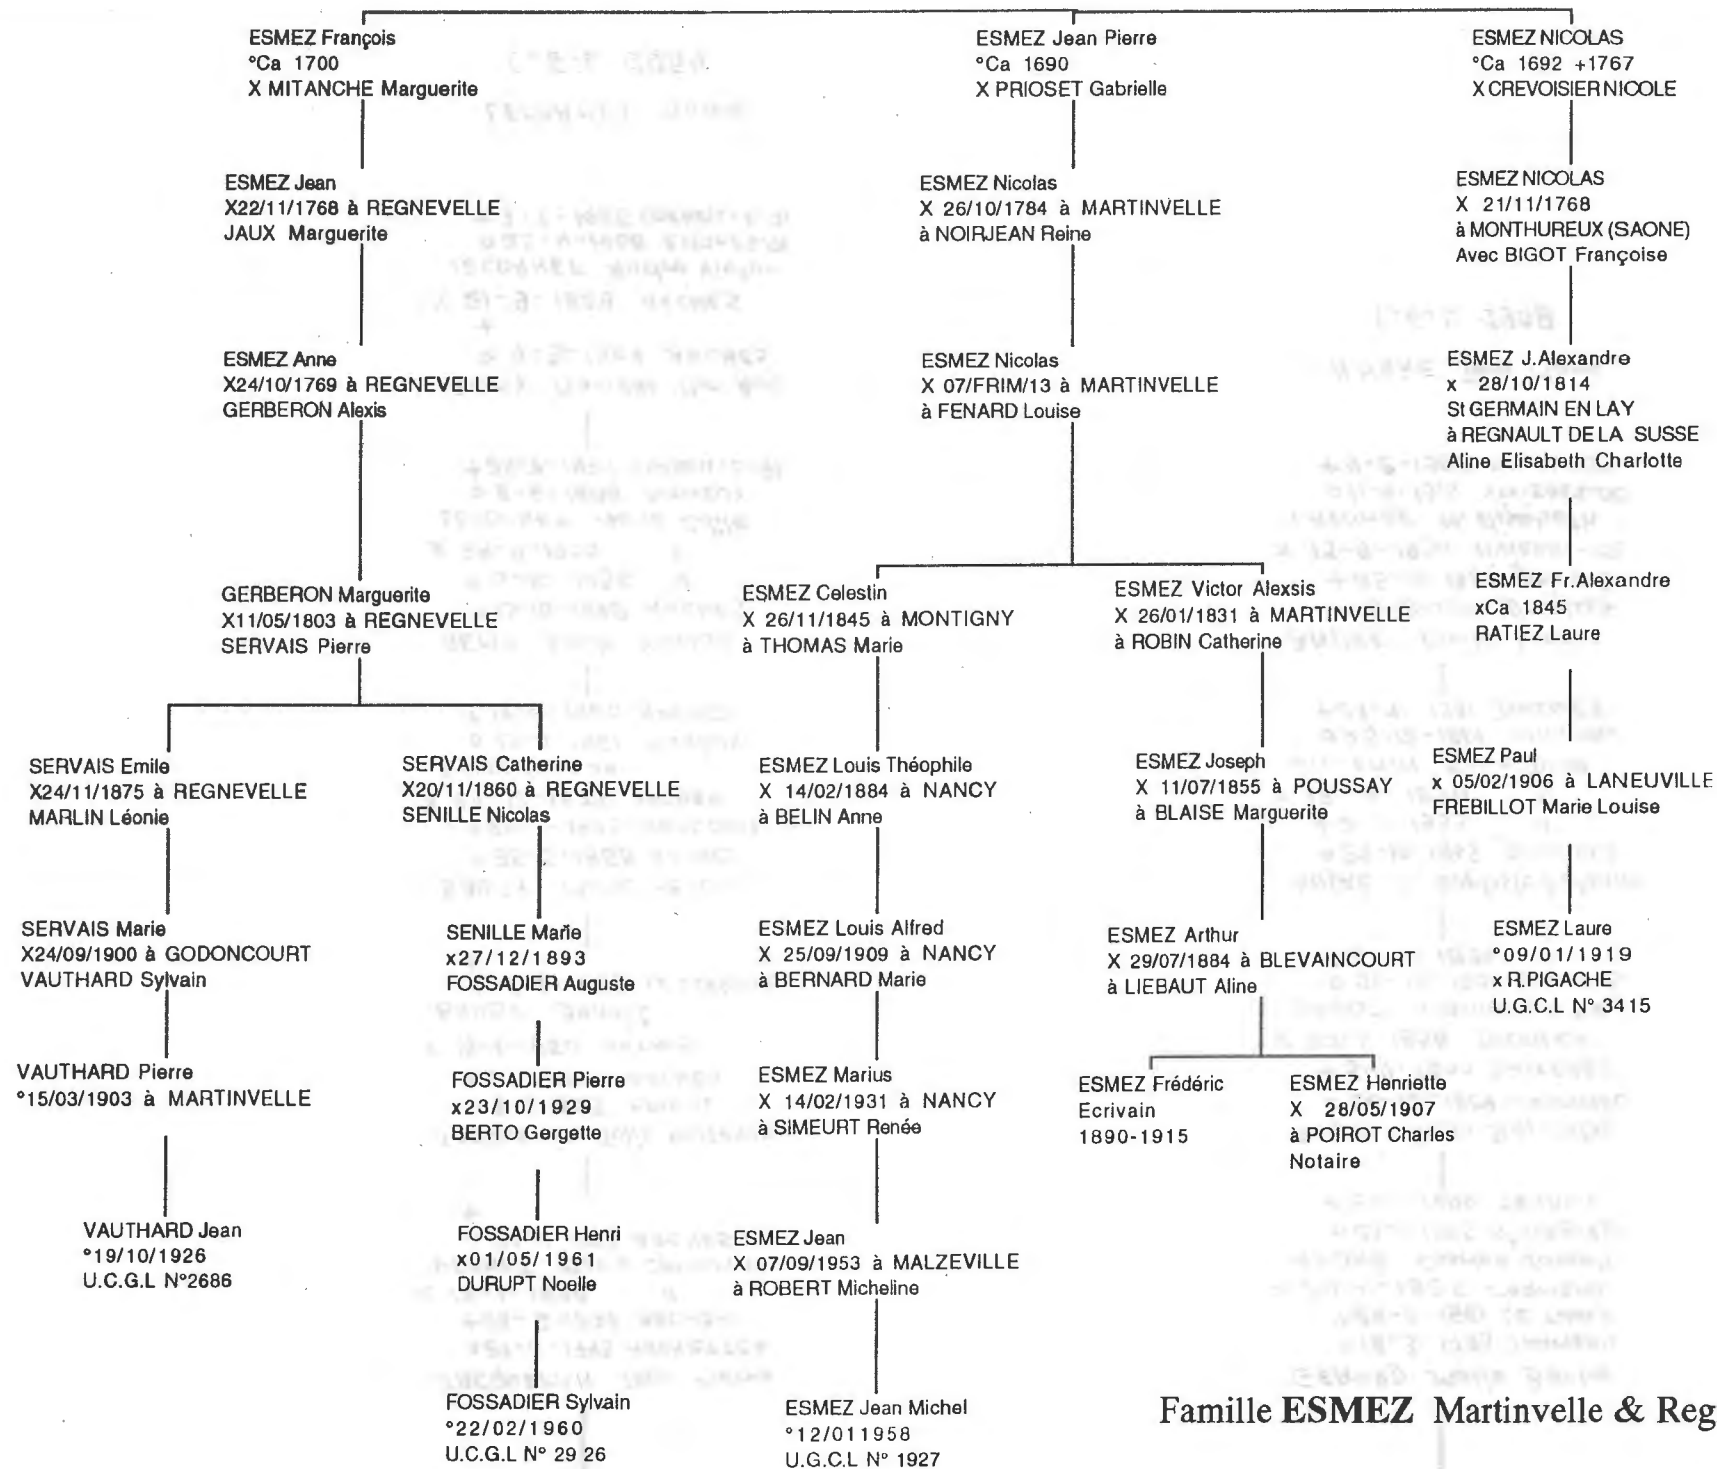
ESMEZ François
°Ca 1700
X MITANCHE Marguerite

ESMEZ Jean Pierre
°Ca 1690
X PRIOSET Gabrielle

ESMEZ NICOLAS
°Ca 1692 +1767
X CREVOISIER NICOLE

ESMEZ Jean
X22/11/1768 à REGNEVELLE
JAUX Marguerite

ESMEZ Nicolas
X 26/10/1784 à MARTINVELLE
à NOIRJEAN Reine

ESMEZ NICOLAS
X 21/11/1768
à MONTHUREUX (SAONE)
Avec BIGOT Françoise

ESMEZ Anne
X24/10/1769 à REGNEVELLE
GERBERON Alexis

ESMEZ Nicolas
X 07/FRIM/13 à MARTINVELLE
à FENARD Louise

ESMEZ J.Alexandre
x 28/10/1814
St GERMAIN EN LAY
à REGNAULT DE LA SUSSE
Aline Elisabeth Charlotte

GERBERON Marguerite
X11/05/1803 à REGNEVELLE
SERVAIS Pierre

ESMEZ Celestin
X 26/11/1845 à MONTIGNY
à THOMAS Marie

ESMEZ Victor Alexsis
X 26/01/1831 à MARTINVELLE
à ROBIN Catherine

ESMEZ Fr.Alexandre
xCa 1845
RATIEZ Laure

SERVAIS Emile
X24/11/1875 à REGNEVELLE
MARLIN Léonie

SERVAIS Catherine
X20/11/1860 à REGNEVELLE
SENILLE Nicolas

ESMEZ Louis Théophile
X 14/02/1884 à NANCY
à BELIN Anne

ESMEZ Joseph
X 11/07/1855 à POUSSAY
à BLAISE Marguerite

ESMEZ Paul
x 05/02/1906 à LANEUVILLE
FREBILLOT Marie Louise

SERVAIS Marie
X24/09/1900 à GODONCOURT
VAUTHARD Sylvain

SENILLE Marie
x27/12/1893
FOSSADIER Auguste

ESMEZ Louis Alfred
X 25/09/1909 à NANCY
à BERNARD Marie

ESMEZ Arthur
X 29/07/1884 à BLEVAINCOURT
à LIEBAUT Aline

ESMEZ Laure
°09/01/1919
x R.PIGACHE
U.G.C.L N° 3415

VAUTHARD Pierre
°15/03/1903 à MARTINVELLE

FOSSADIER Pierre
x23/10/1929
BERTO Gergette

ESMEZ Marius
X 14/02/1931 à NANCY
à SIMEURT Renée

ESMEZ Frédéric
Ecrivain
1890-1915

ESMEZ Henriette
X 28/05/1907
à POIROT Charles
Notaire

VAUTHARD Jean
°19/10/1926
U.C.G.L N°2686

FOSSADIER Henri
x01/05/1961
DURUPT Noelle

ESMEZ Jean
X 07/09/1953 à MALZEVILLE
à ROBERT Micheline

FOSSADIER Sylvain
°22/02/1960
U.C.G.L N° 29 26

ESMEZ Jean Michel
°12/011958
U.G.C.L N° 1927

Famille ESMEZ Martinvelle & Reg